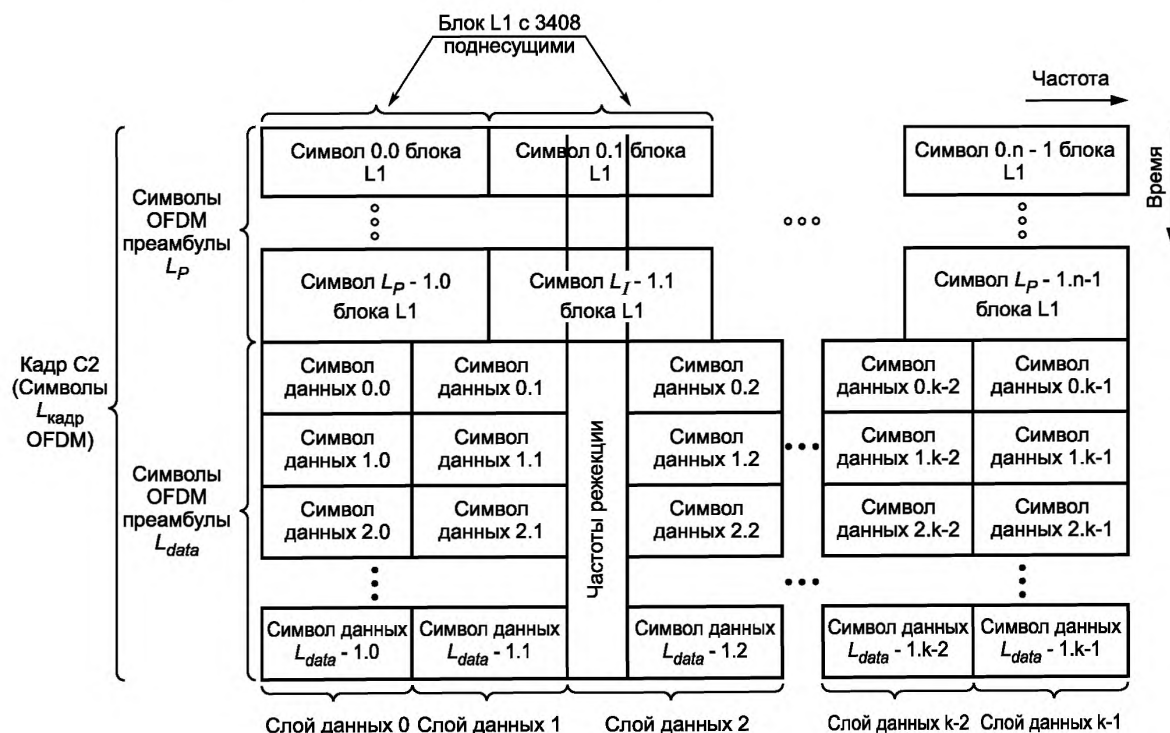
Блок L1 с 3408 поднесущими

Частота

Время

Символы OFDM преамбулы $L_P$

Символ 0.0 блока L1

Символ 0.1 блока L1

Символ 0.n - 1 блока L1

Символ $L_P$ - 1.0 блока L1

Символ $L_I$ - 1.1 блока L1

Символ $L_P$ - 1.n-1 блока L1

Кадр С2 (Символы $L_{кадр}$ OFDM)

Символы OFDM преамбулы $L_{data}$

Символ данных 0.0

Символ данных 0.1

Символ данных 0.2

Символ данных 0.k-2

Символ данных 0.k-1

Символ данных 1.0

Символ данных 1.1

Символ данных 1.2

Символ данных 1.k-2

Символ данных 1.k-1

Символ данных 2.0

Символ данных 2.1

Символ данных 2.2

Символ данных 2.k-2

Символ данных 2.k-1

Частоты режекции

Символ данных $L_{data}$ - 1.0

Символ данных $L_{data}$ - 1.1

Символ данных $L_{data}$ - 1.2

Символ данных $L_{data}$ - 1.k-2

Символ данных $L_{data}$ - 1.k-1

Слой данных 0 Слой данных 1 Слой данных 2 Слой данных k-2 Слой данных k-1